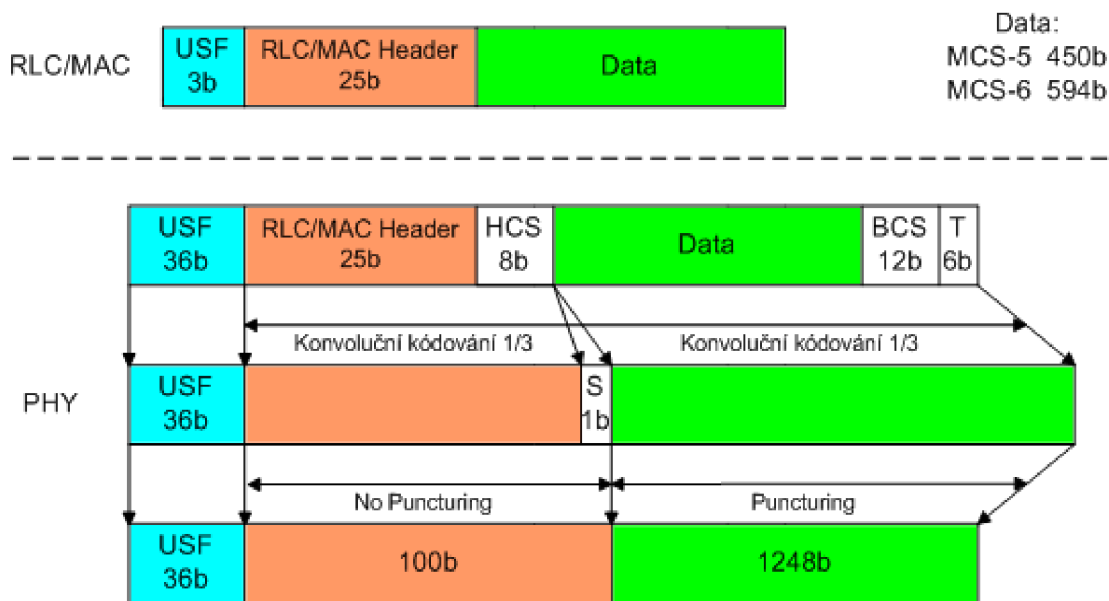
RLC/MAC

USF 3b

RLC/MAC Header 25b

Data

Data:
MCS-5 450b
MCS-6 594b

USF 36b

RLC/MAC Header 25b

HCS 8b

Data

BCS 12b

T 6b

Konvoluční kódování 1/3

Konvoluční kódování 1/3

PHY

USF 36b

S 1b

No Puncturing

Puncturing

USF 36b

100b

1248b